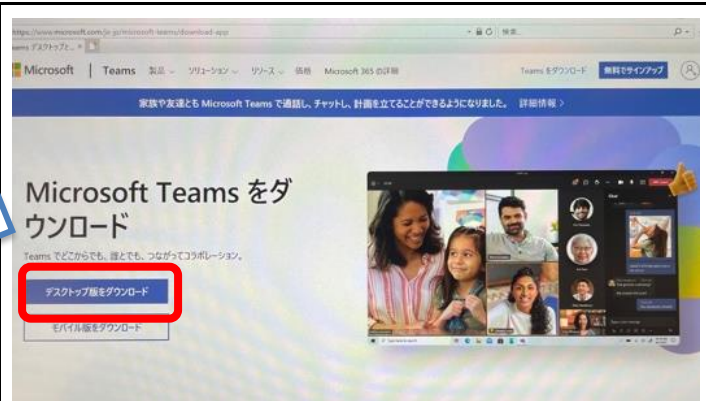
https://www.microsoft.com/ja-jp/microsoft-teams/download-app
eams デスクトップと... ×

検索...

Microsoft | Teams 製品 ∨ ソリューション ∨ リソース ∨ 価格 Microsoft 365 の詳細

Teams をダウンロード 無料でサインアップ

家族や友達とも Microsoft Teams で通話し、チャットし、計画を立てることができるようになりました。 詳細情報 >

Microsoft Teams をダウンロード

Teams でどこからでも、誰とでも、つながってコラボレーション。

デスクトップ版をダウンロード

モバイル版をダウンロード